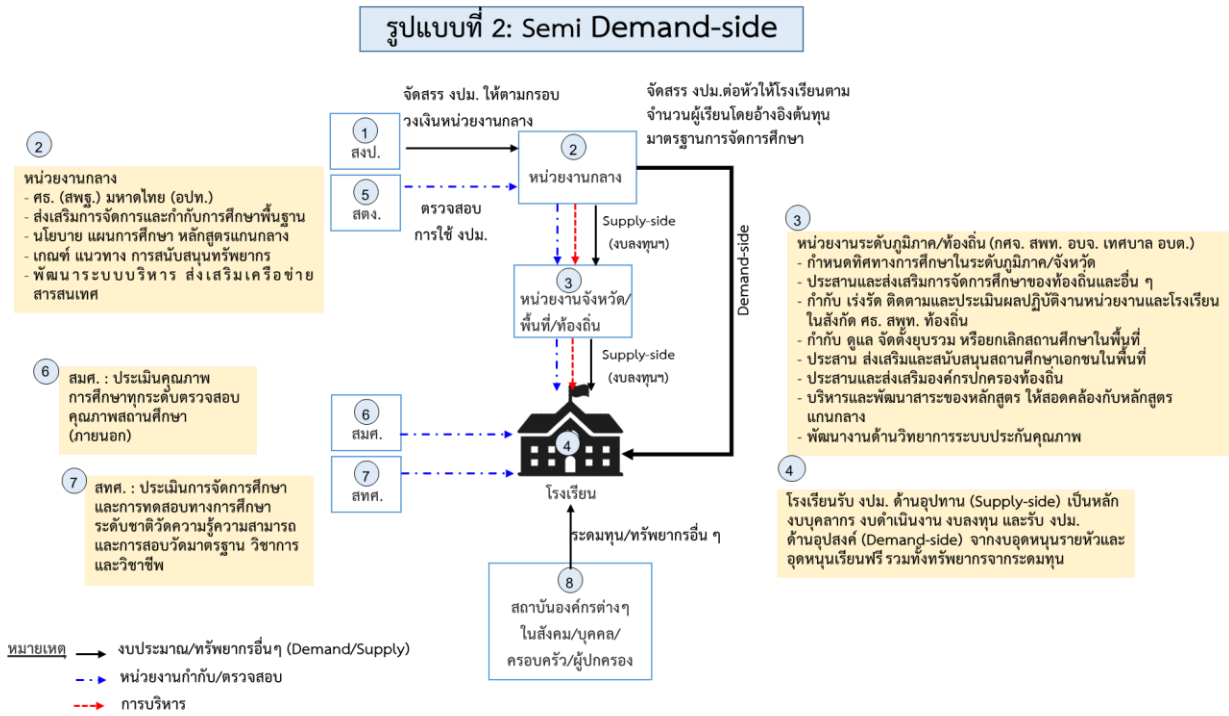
รูปแบบที่ 2: Semi Demand-side

2
หน่วยงานกลาง
- ศธ. (สพฐ.) มหาดไทย (อปท.)
- ส่งเสริมการจัดการและกำกับการศึกษาพื้นฐาน
- นโยบาย แผนการศึกษา หลักสูตรแกนกลาง
- เกณฑ์ แนวทาง การสนับสนุนทรัพยากร
- พัฒนาระบบบริหาร ส่งเสริมเครือข่ายสารสนเทศ

1
สงป.

จัดสรร งปม. ให้ตามกรอบวงเงินหน่วยงานกลาง

5
สตง.

ตรวจสอบการใช้ งปม.

2
หน่วยงานกลาง

จัดสรร งปม.ต่อหัวให้โรงเรียนตามจำนวนผู้เรียนโดยอ้างอิงต้นทุนมาตรฐานการจัดการศึกษา

Supply-side (งบลงทุนฯ)

Demand-side

3
หน่วยงานจังหวัด/พื้นที่/ท้องถิ่น

Supply-side (งบลงทุนฯ)

3
หน่วยงานระดับภูมิภาค/ท้องถิ่น (กศจ. สพท. อบจ. เทศบาล อบต.)
- กำหนดทิศทางการศึกษาในระดับภูมิภาค/จังหวัด
- ประสานและส่งเสริมการจัดการศึกษาของท้องถิ่นและอื่น ๆ
- กำกับ เร่งรัด ติดตามและประเมินผลปฏิบัติงานหน่วยงานและโรงเรียนในสังกัด ศธ. สพท. ท้องถิ่น
- กำกับ ดูแล จัดตั้งยุบรวม หรือยกเลิกสถานศึกษาในพื้นที่
- ประสาน ส่งเสริมและสนับสนุนสถานศึกษาเอกชนในพื้นที่
- ประสานและส่งเสริมองค์กรปกครองท้องถิ่น
- บริหารและพัฒนาสาระของหลักสูตร ให้สอดคล้องกับหลักสูตรแกนกลาง
- พัฒนางานด้านวิทยาการระบบประกันคุณภาพ

6
สมศ. : ประเมินคุณภาพการศึกษาทุกระดับตรวจสอบคุณภาพสถานศึกษา (ภายนอก)

6
สมศ.

7
สทศ.

4
โรงเรียน

7
สทศ. : ประเมินการจัดการศึกษาและการทดสอบทางการศึกษาระดับชาติวัดความรู้ความสามารถและการสอบวัดมาตรฐาน วิชาการและวิชาชีพ

4
โรงเรียนรับ งปม. ด้านอุปทาน (Supply-side) เป็นหลัก งบบุคลากร งบดำเนินงาน งบลงทุน และรับ งปม. ด้านอุปสงค์ (Demand-side) จากงบอุดหนุนรายหัวและอุดหนุนเรียนฟรี รวมทั้งทรัพยากรจากระดมทุน

ระดมทุน/ทรัพยากรอื่น ๆ

8
สถาบันองค์กรต่างๆ ในสังคม/บุคคล/ครอบครัว/ผู้ปกครอง

หมายเหตุ
งบประมาณ/ทรัพยากรอื่นๆ (Demand/Supply)
หน่วยงานกำกับ/ตรวจสอบ
การบริหาร